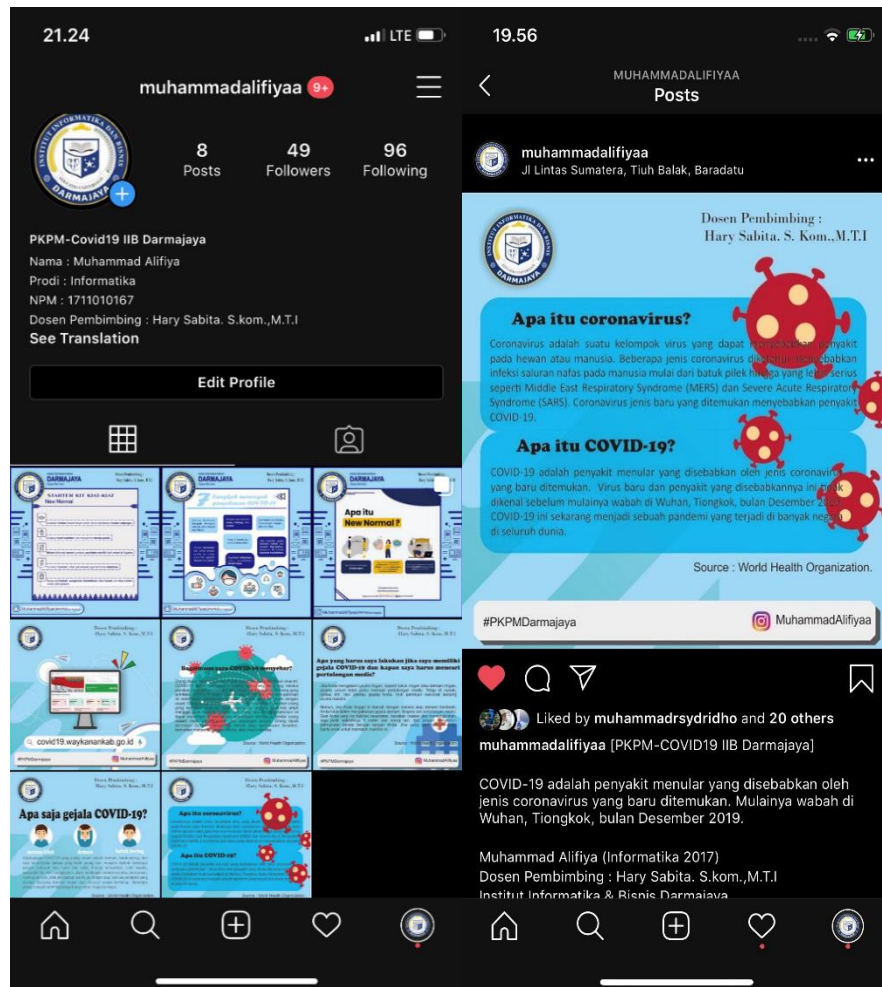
21.24

LTE

muhammadalifiyaa 9+

8 Posts

49 Followers

96 Following

PKPM-Covid19 IIB Darmajaya
Nama : Muhammad Alifiya
Prodi : Informatika
NPM : 1711010167
Dosen Pembimbing : Hary Sabita. S.kom.,M.T.I
See Translation

Edit Profile

Apa itu New Normal ?

covid19.waykanankab.go.id

Apa saja gejala COVID-19?

Apa itu coronavirus?

Apa itu COVID-19?

19.56

MUHAMMADALIFIYAA
Posts

muhammadalifiyaa
Jl Lintas Sumatera, Tiuh Balak, Baradatu

Dosen Pembimbing :
Hary Sabita. S. Kom.,M.T.I

Apa itu coronavirus?

Coronavirus adalah suatu kelompok virus yang dapat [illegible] penyakit pada hewan atau manusia. Beberapa jenis coronavirus di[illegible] infeksi saluran nafas pada manusia mulai dari batuk pilek hi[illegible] serius seperti Middle East Respiratory Syndrome (MERS) dan Severe Acute Respirator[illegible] Syndrome (SARS). Coronavirus jenis baru yang ditemukan menyebabkan penyakit COVID-19.

Apa itu COVID-19?

COVID-19 adalah penyakit menular yang disebabkan oleh jenis coronavir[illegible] yang baru ditemukan. Virus baru dan penyakit yang disebabkannya ini ti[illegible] dikenal sebelum mulainya wabah di Wuhan, Tiongkok, bulan Desember 20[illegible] COVID-19 ini sekarang menjadi sebuah pandemi yang terjadi di banyak neg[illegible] di seluruh dunia.

Source : World Health Organization.

#PKPMDarmajaya

MuhammadAlifiyaa

Liked by muhammadrsydridho and 20 others

muhammadalifiyaa [PKPM-COVID19 IIB Darmajaya]

COVID-19 adalah penyakit menular yang disebabkan oleh jenis coronavirus yang baru ditemukan. Mulainya wabah di Wuhan, Tiongkok, bulan Desember 2019.

Muhammad Alifiya (Informatika 2017)
Dosen Pembimbing : Hary Sabita. S.kom.,M.T.I
Institut Informatika & Bisnis Darmajaya